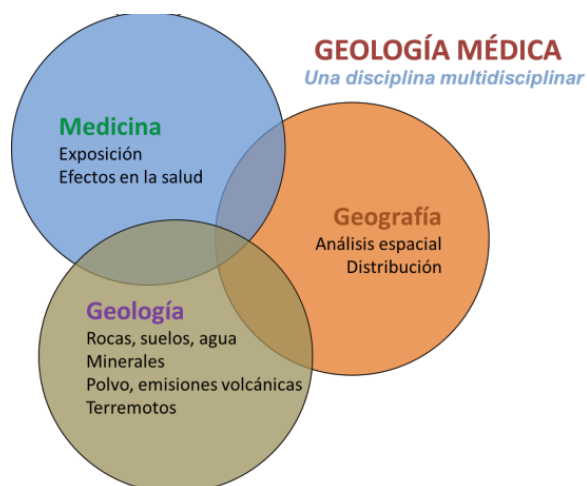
GEOLOGÍA MÉDICA
Una disciplina multidisciplinar

Medicina
Exposición
Efectos en la salud

Geografía
Análisis espacial
Distribución

Geología
Rocas, suelos, agua
Minerales
Polvo, emisiones volcánicas
Terremotos